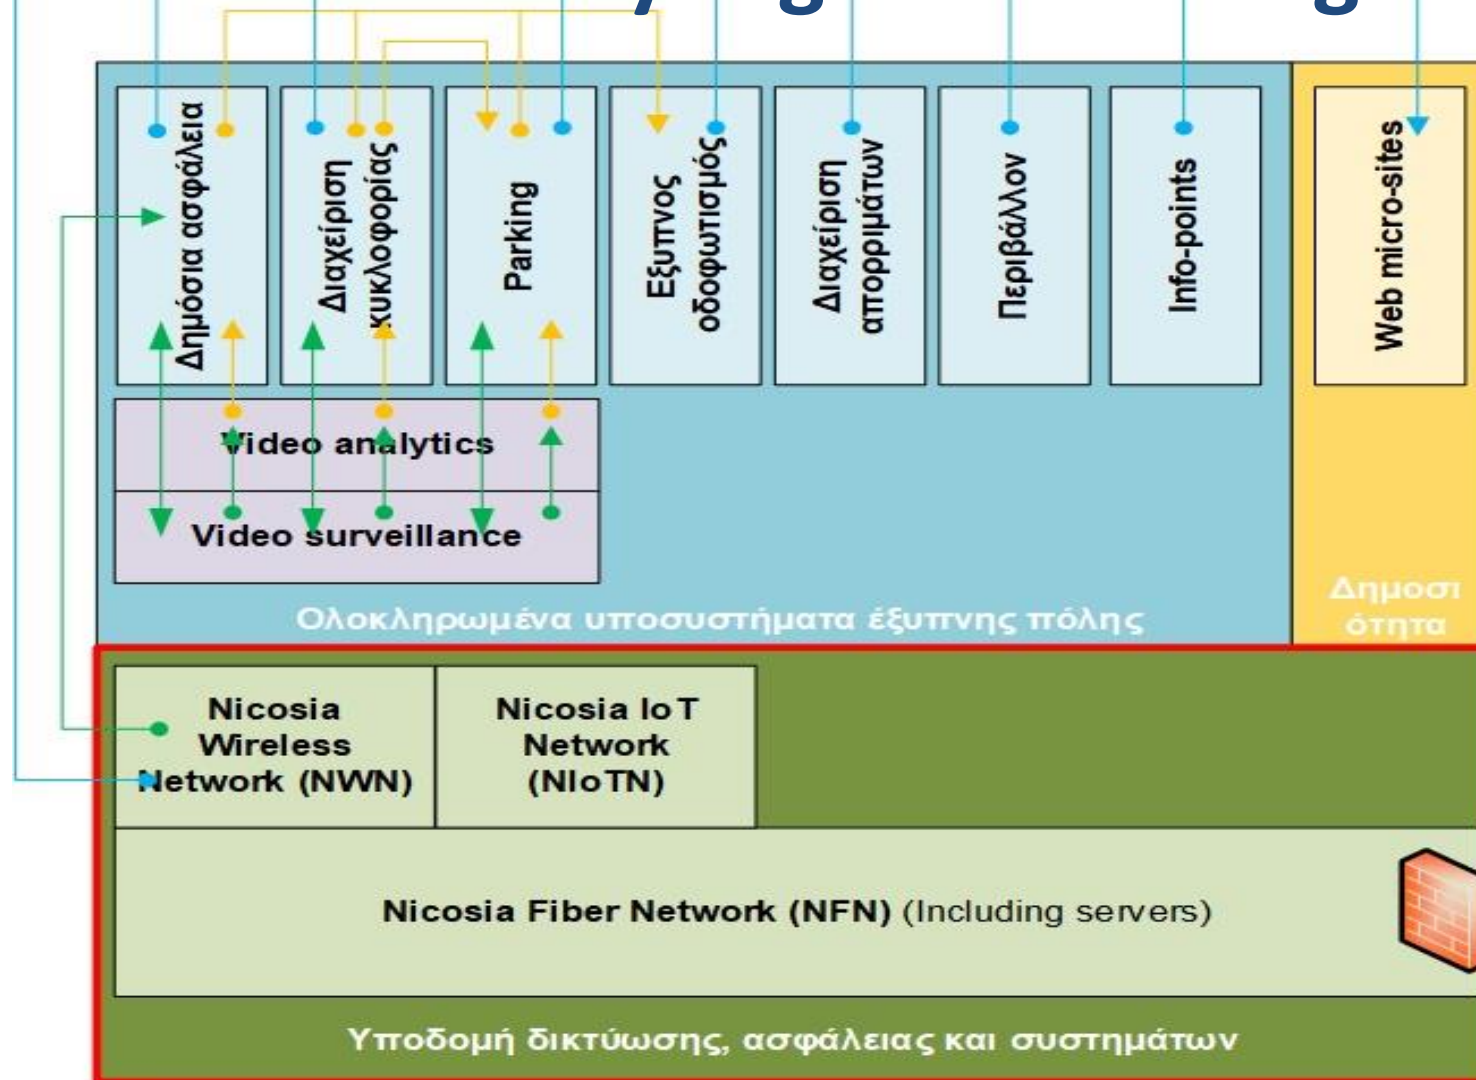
Δημόσια ασφάλεια

Διαχείριση κυκλοφορίας

Parking

Έξυπνος οδοφωτισμός

Διαχείριση απορριμάτων

Περιβάλλον

Info-points

Web micro-sites

Video analytics

Video surveillance

Ολοκληρωμένα υποσυστήματα έξυπνης πόλης

Δημοσι ότητα

Nicosia Wireless Network (NWN)

Nicosia IoT Network (NIoTN)

Nicosia Fiber Network (NFN) (Including servers)

Υποδομή δικτύωσης, ασφάλειας και συστημάτων